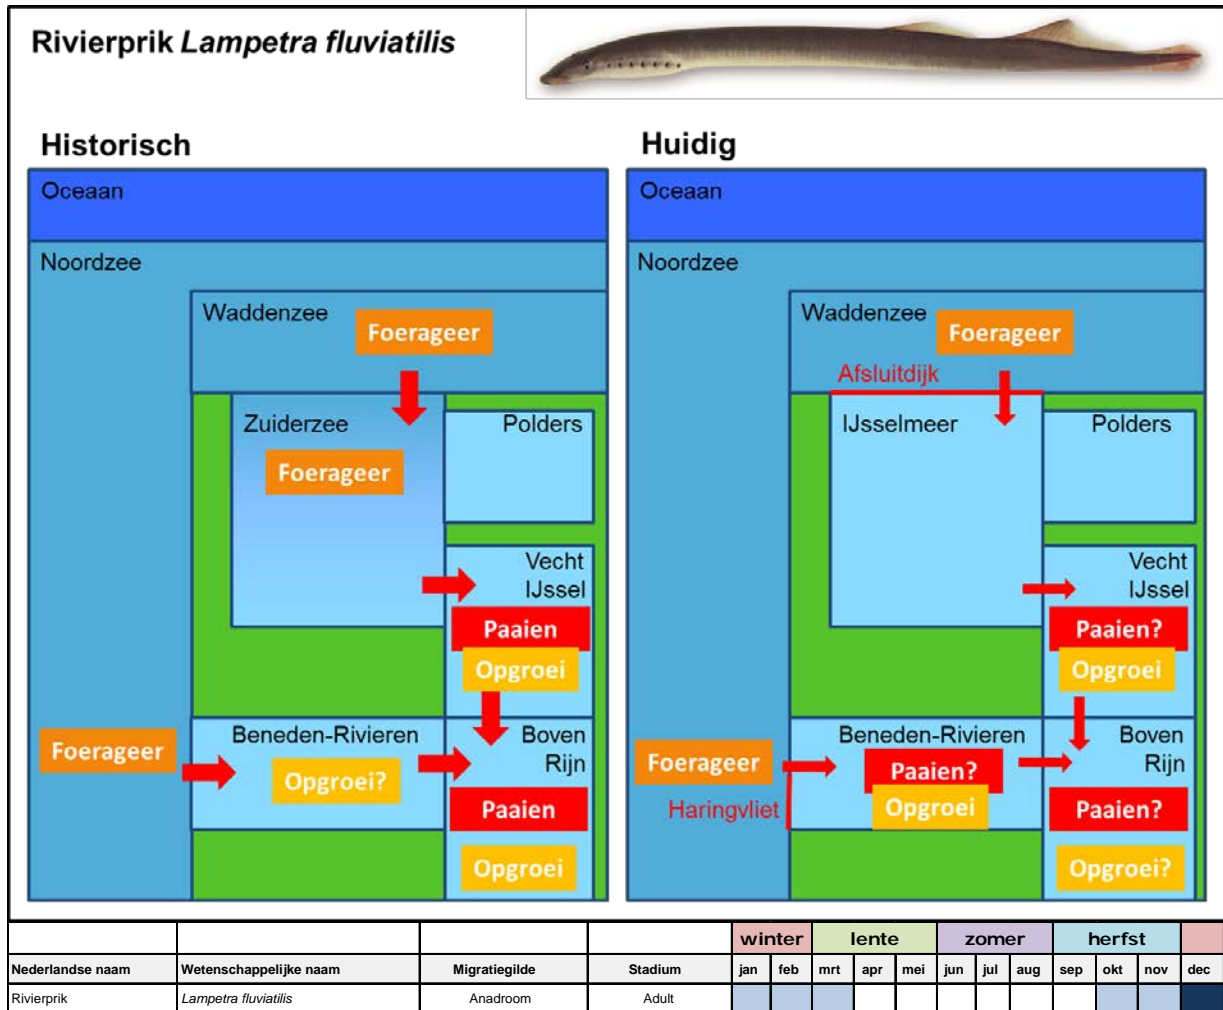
Rivierprik *Lampetra fluviatilis*

Historisch

Oceaan

Noordzee

Waddenzee

Foerageer

Zuiderzee

Foerageer

Polders

Vecht
IJssel

Paaien

Opgroei

Foerageer

Beneden-Rivieren

Opgroei?

Boven
Rijn

Paaien

Opgroei

Huidig

Oceaan

Noordzee

Waddenzee

Foerageer

Afsluitdijk

IJsselmeer

Polders

Vecht
IJssel

Paaien?

Opgroei

Foerageer

Haringvliet

Beneden-Rivieren

Paaien?

Opgroei

Boven
Rijn

Paaien?

Opgroei?

| | | | | winter | | lente | | | zomer | | | herfst | | | |
|---|---|---|---|---|---|---|---|---|---|---|---|---|---|---|---|
| Nederlandse naam | Wetenschappelijke naam | Migratiegilde | Stadium | jan | feb | mrt | apr | mei | jun | jul | aug | sep | okt | nov | dec |
| Rivierprik | *Lampetra fluviatilis* | Anadroom | Adult | | | | | | | | | | | | |